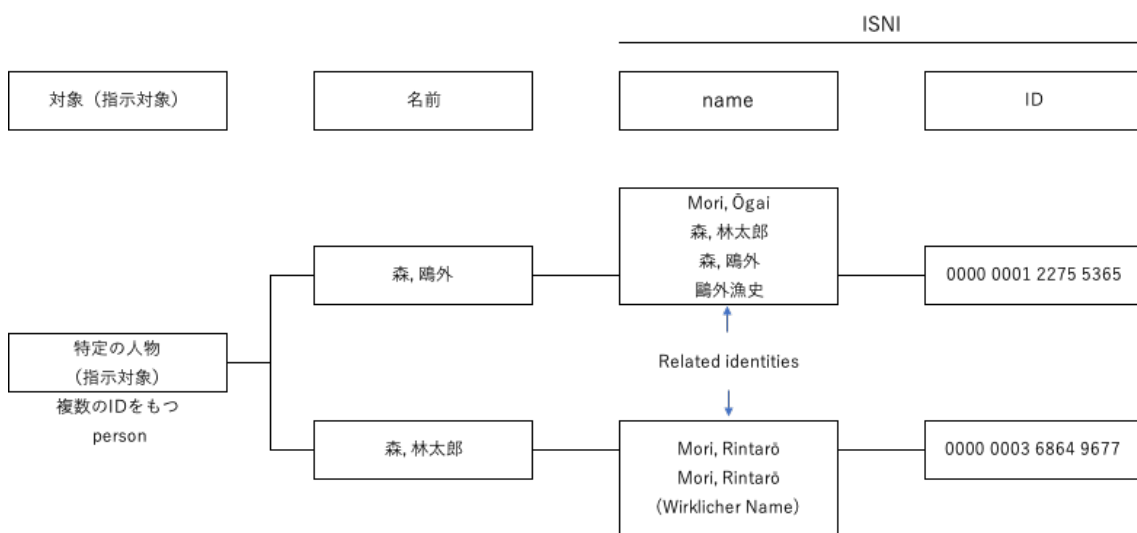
ISNI

対象（指示対象）

名前

name

ID

Mori, Ōgai
森, 林太郎
森, 鴎外
鷗外漁史

森, 鴎外

0000 0001 2275 5365

特定の人物
（指示対象）
複数のIDをもつ
person

Related identities

森, 林太郎

Mori, Rintarō
Mori, Rintarō
（Wirklicher Name）

0000 0003 6864 9677